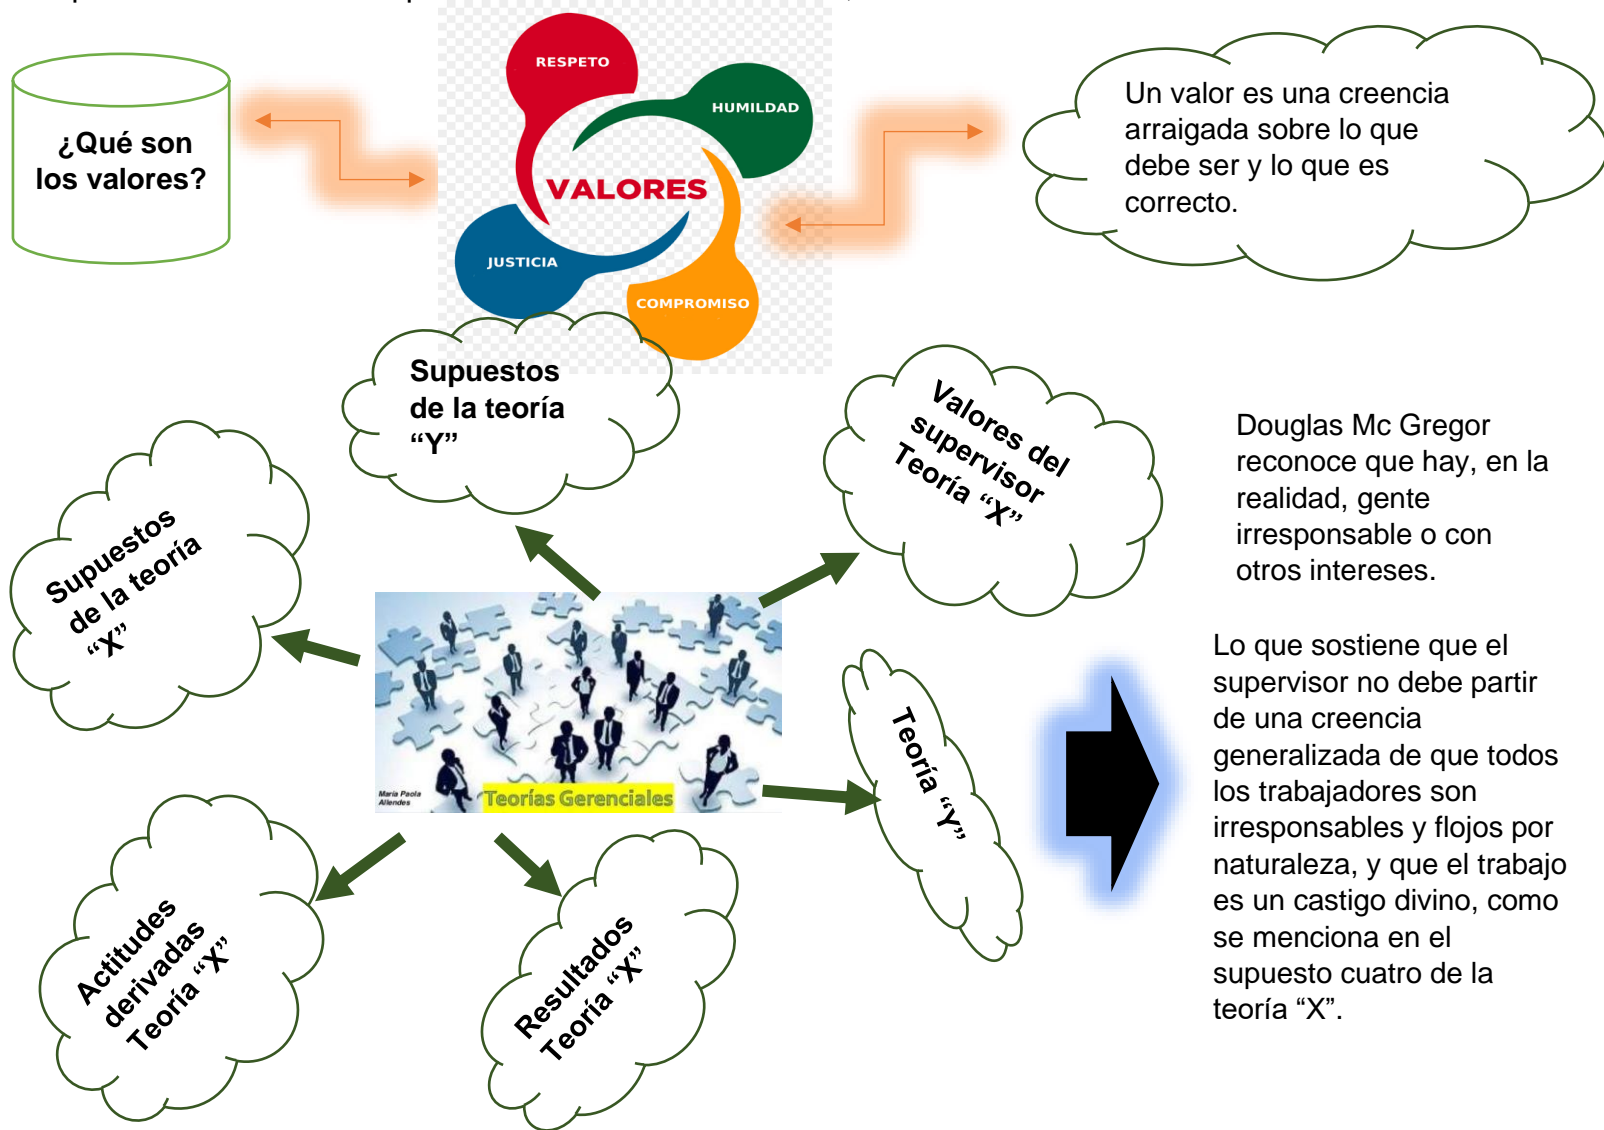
¿Qué son los valores?

RESPETO
HUMILDAD
VALORES
JUSTICIA
COMPROMISO

Un valor es una creencia arraigada sobre lo que debe ser y lo que es correcto.

Supuestos de la teoría "Y"

Valores del supervisor Teoría "X"

Douglas Mc Gregor reconoce que hay, en la realidad, gente irresponsable o con otros intereses.

Supuestos de la teoría "X"

María Paola Allendes
Teorías Gerenciales

Teoría "Y"

Lo que sostiene que el supervisor no debe partir de una creencia generalizada de que todos los trabajadores son irresponsables y flojos por naturaleza, y que el trabajo es un castigo divino, como se menciona en el supuesto cuatro de la teoría "X".

Actitudes derivadas Teoría "X"

Resultados Teoría "X"